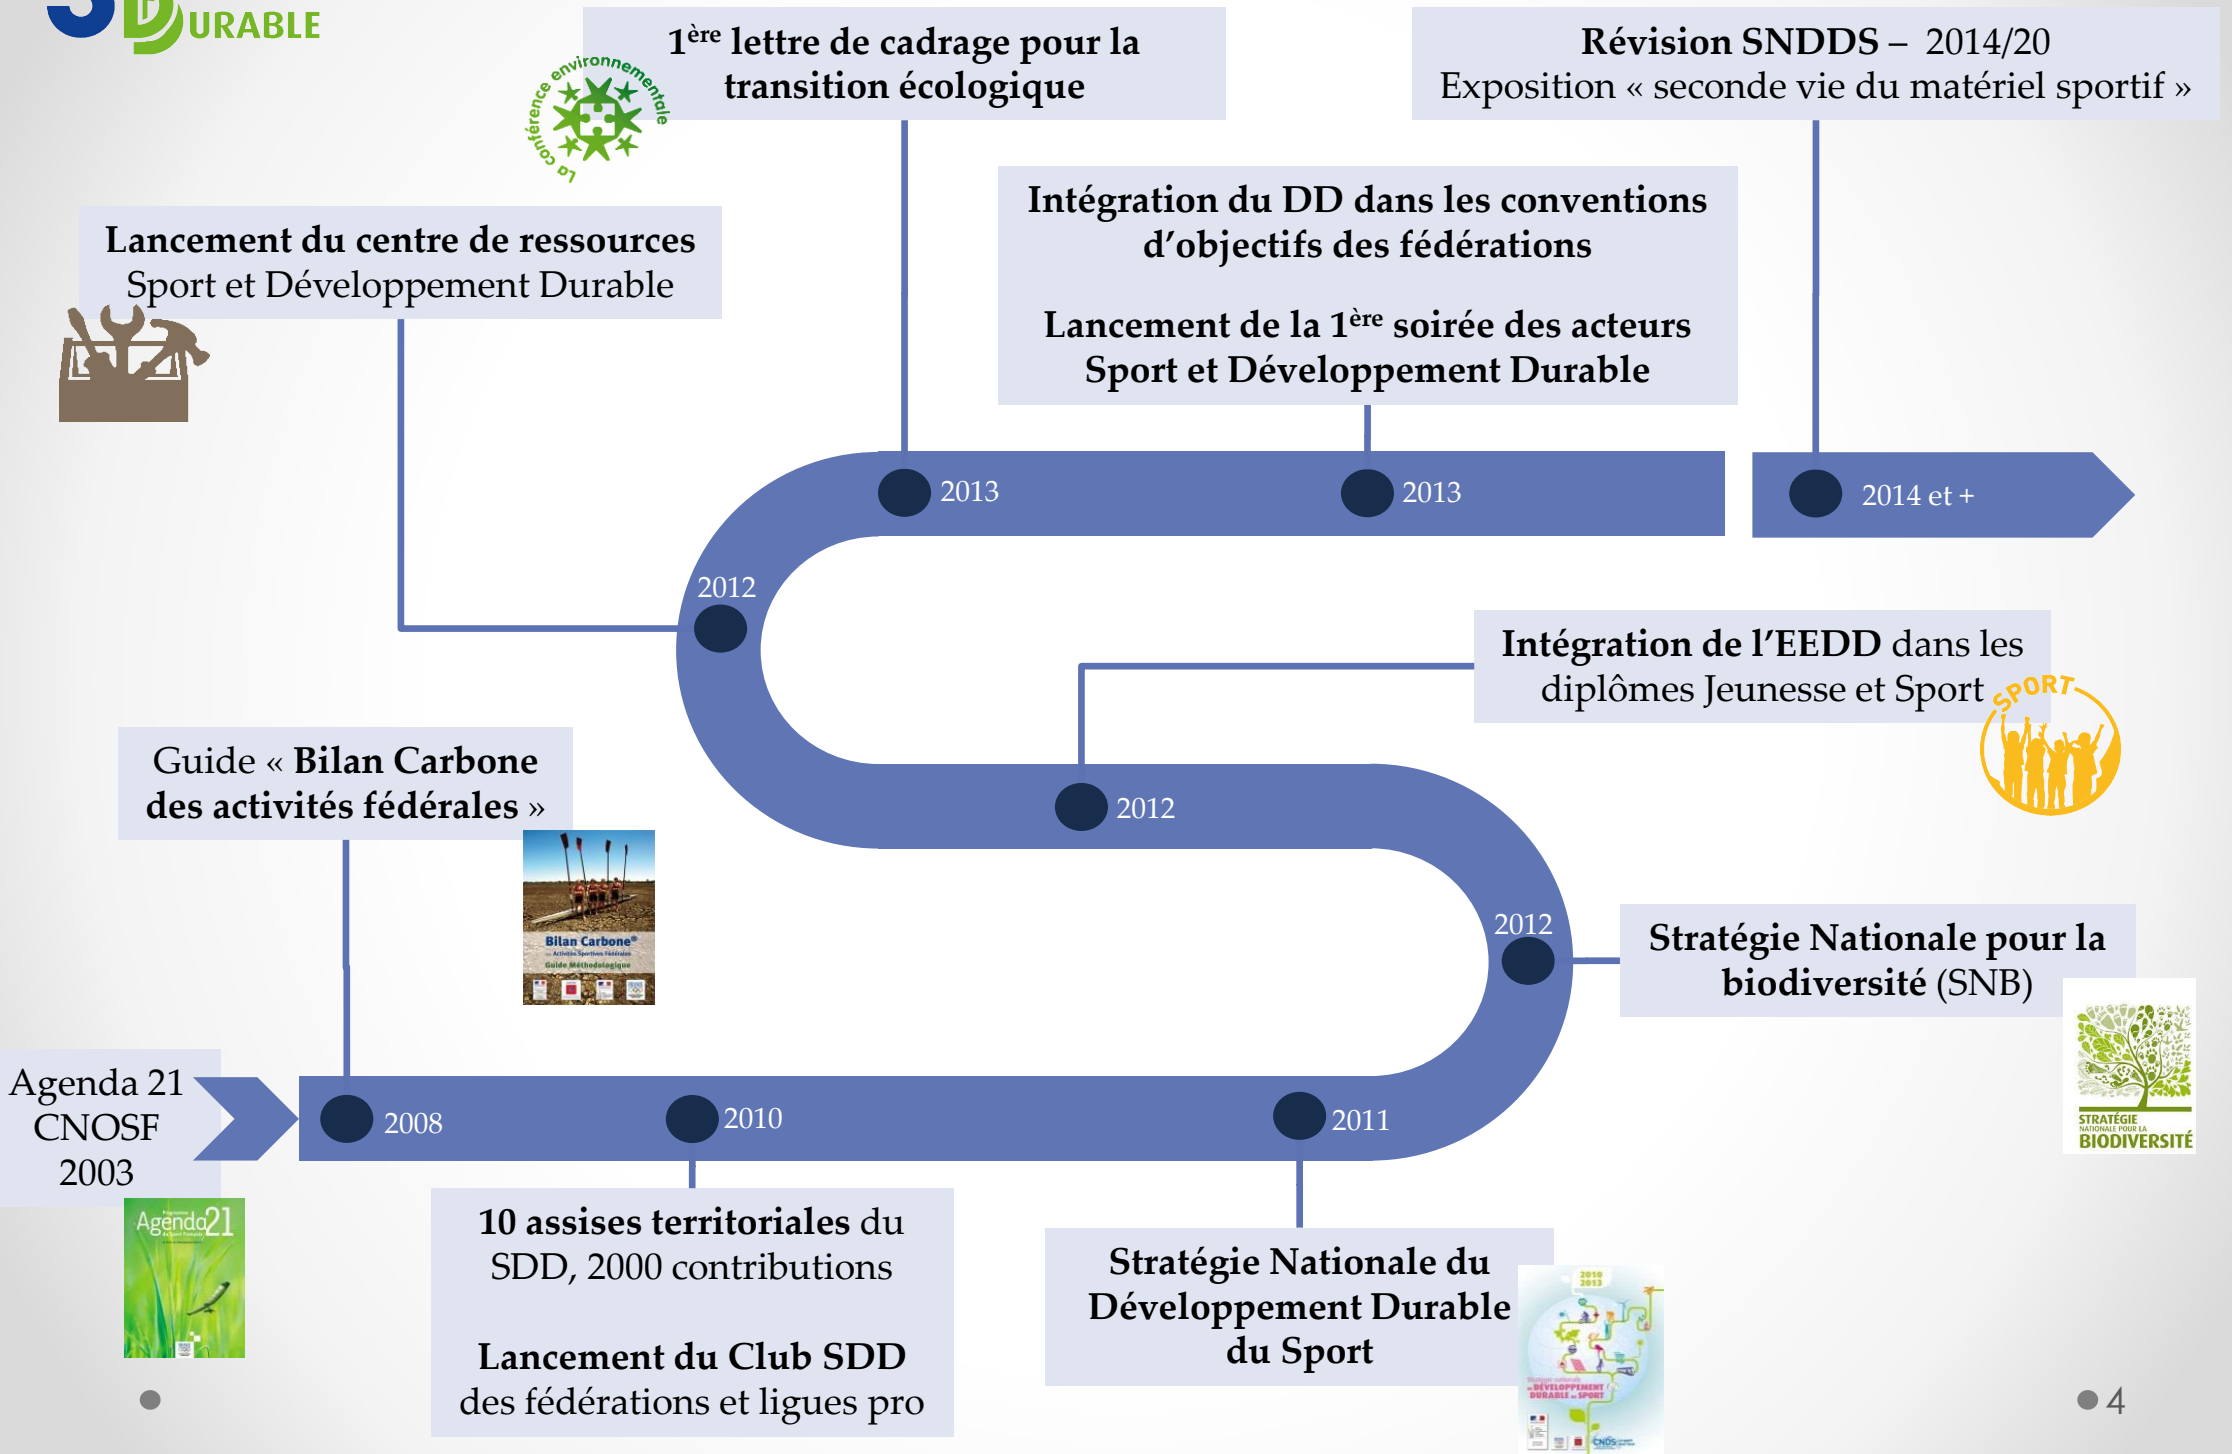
URABLE

1$^{ère}$ lettre de cadrage pour la transition écologique

La conférence environnementale

Révision SNDDS – 2014/20
Exposition « seconde vie du matériel sportif »

Lancement du centre de ressources Sport et Développement Durable

Intégration du DD dans les conventions d'objectifs des fédérations

Lancement de la 1$^{ère}$ soirée des acteurs Sport et Développement Durable

2013

2013

2014 et +

2012

Intégration de l'EEDD dans les diplômes Jeunesse et Sport

SPORT

Guide « Bilan Carbone des activités fédérales »

Bilan Carbone
Guide Méthodologique

2012

2012

Stratégie Nationale pour la biodiversité (SNB)

STRATÉGIE NATIONALE POUR LA BIODIVERSITÉ

Agenda 21 CNOSF 2003

2008

2010

2011

Agenda21

10 assises territoriales du SDD, 2000 contributions

Lancement du Club SDD des fédérations et ligues pro

Stratégie Nationale du Développement Durable du Sport

2010 2013

DÉVELOPPEMENT DURABLE du SPORT

4